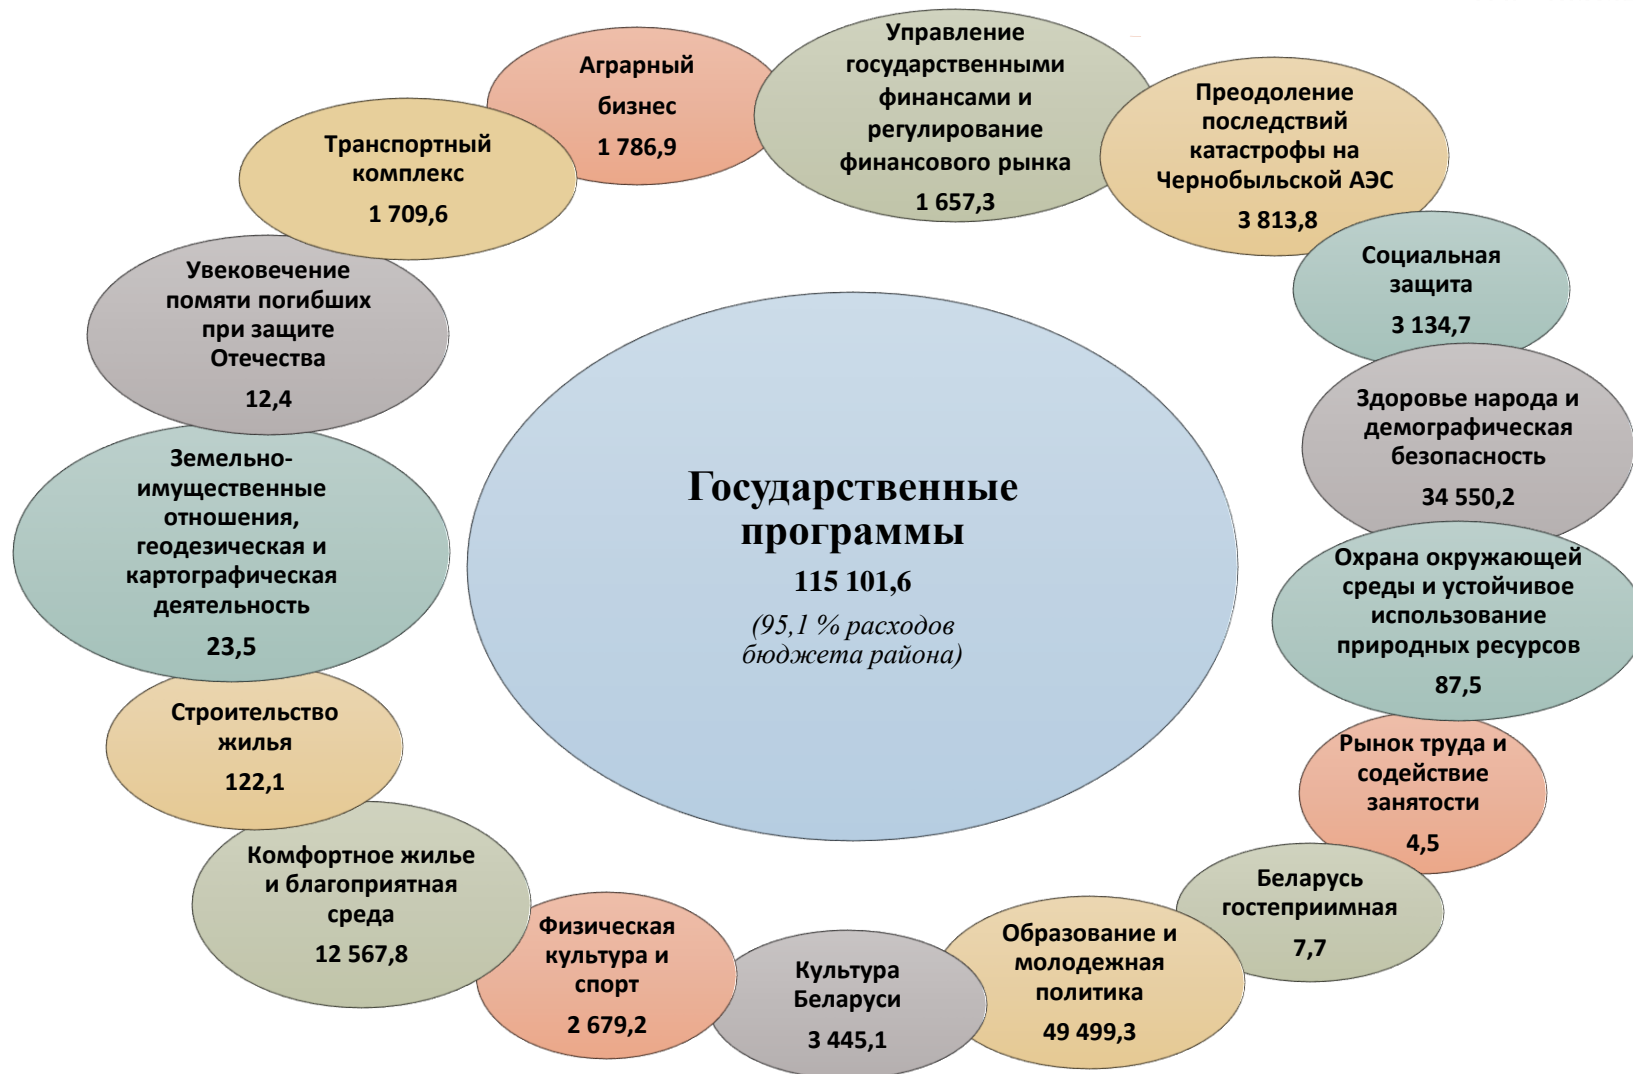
Государственные программы
115 101,6
(95,1 % расходов бюджета района)

Аграрный бизнес
1 786,9

Управление государственными финансами и регулирование финансового рынка
1 657,3

Преодоление последствий катастрофы на Чернобыльской АЭС
3 813,8

Социальная защита
3 134,7

Здоровье народа и демографическая безопасность
34 550,2

Охрана окружающей среды и устойчивое использование природных ресурсов
87,5

Рынок труда и содействие занятости
4,5

Беларусь гостеприимная
7,7

Образование и молодежная политика
49 499,3

Культура Беларуси
3 445,1

Физическая культура и спорт
2 679,2

Комфортное жилье и благоприятная среда
12 567,8

Строительство жилья
122,1

Земельно-имущественные отношения, геодезическая и картографическая деятельность
23,5

Увековечение помяти погибших при защите Отечества
12,4

Транспортный комплекс
1 709,6